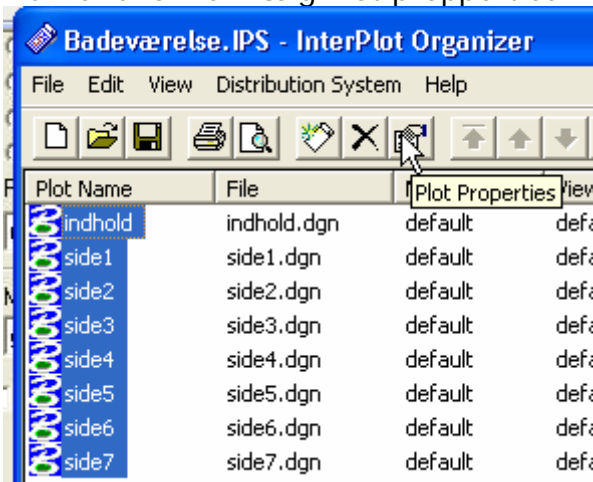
Badeværelse.IPS - InterPlot Organizer

File Edit View Distribution System Help

Plot Properties

| Plot Name | File | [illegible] | View |
|---|---|---|---|
| indhold | indhold.dgn | default | defa |
| side1 | side1.dgn | default | defa |
| side2 | side2.dgn | default | defa |
| side3 | side3.dgn | default | defa |
| side4 | side4.dgn | default | defa |
| side5 | side5.dgn | default | defa |
| side6 | side6.dgn | default | defa |
| side7 | side7.dgn | default | defa |